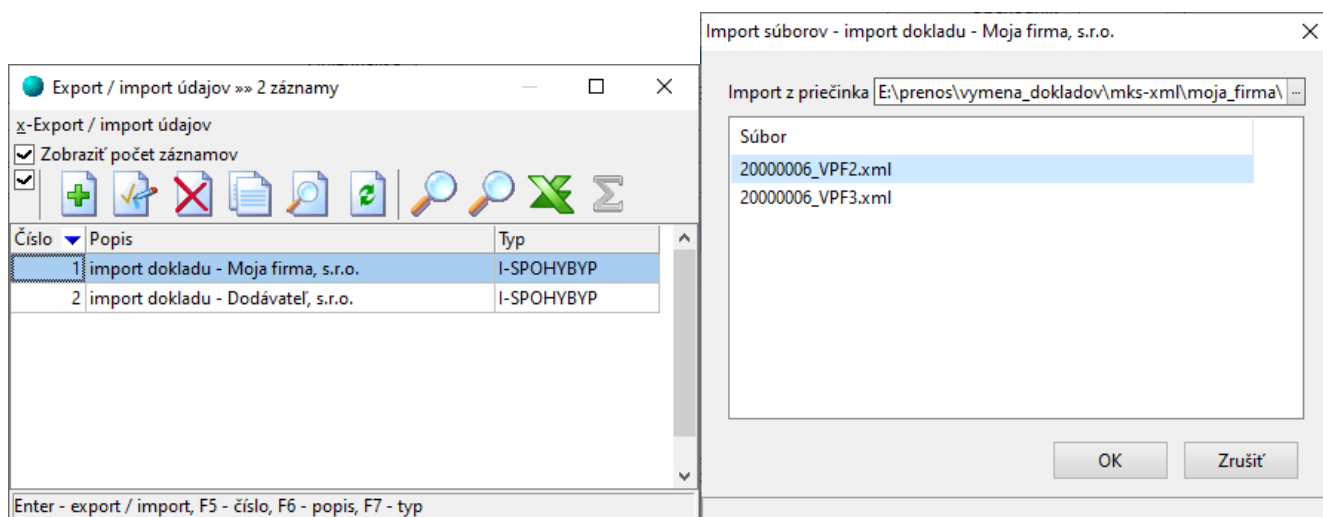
Export / import údajov »» 2 záznamy

x-Export / import údajov

Zobraziť počet záznamov

| Číslo | Popis | Typ |
|---|---|---|
| 1 | import dokladu - Moja firma, s.r.o. | I-SPOHYBYP |
| 2 | import dokladu - Dodávateľ, s.r.o. | I-SPOHYBYP |

Enter - export / import, F5 - číslo, F6 - popis, F7 - typ

Import súborov - import dokladu - Moja firma, s.r.o.

Import z priečinka E:\prenos\vymena_dokladov\mks-xml\moja_firma\

Súbor
20000006_VPF2.xml
20000006_VPF3.xml

OK
Zrušiť